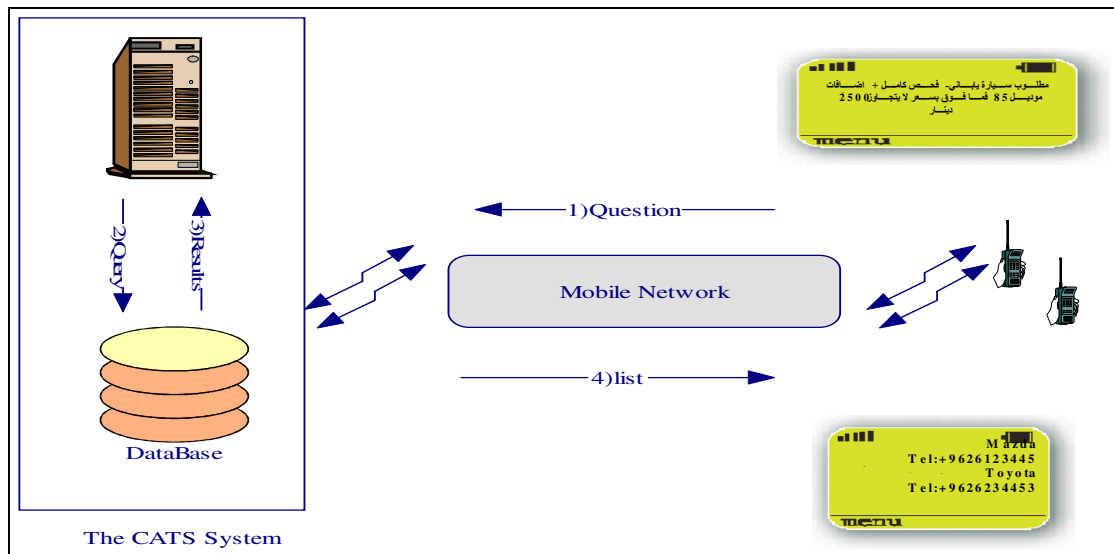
2)Query

3)Results

DataBase

The CATS System

1)Question

Mobile Network

4)list

مطلوب سيارة ياباني- فحص كامل + اضافات موديل 85 فما فوق بسعر لا يتجاوز 2500 دينار

MENU

Mazda
Tel:+9626123445
Toyota
Tel:+9626234453

MENU